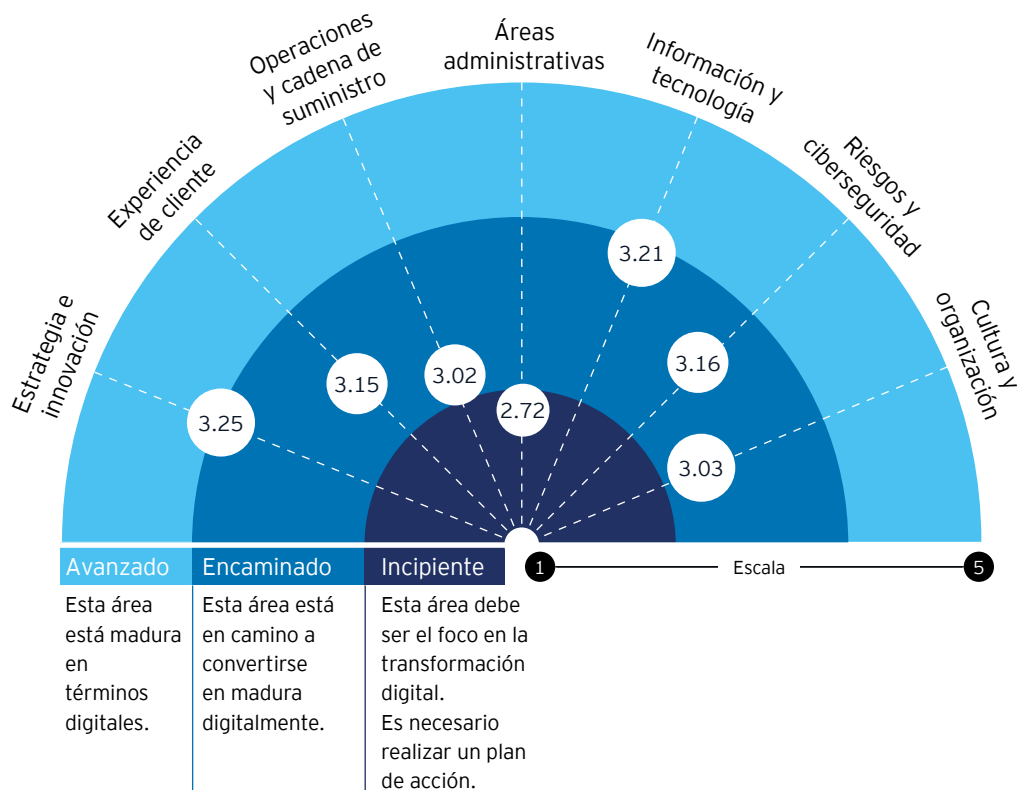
Estrategia e innovación

Experiencia de cliente

Operaciones y cadena de suministro

Áreas administrativas

Información y tecnología

Riesgos y ciberseguridad

Cultura y organización

3.25

3.15

3.02

2.72

3.21

3.16

3.03

Avanzado
Esta área está madura en términos digitales.

Encaminado
Esta área está en camino a convertirse en madura digitalmente.

Incipiente
Esta área debe ser el foco en la transformación digital.
Es necesario realizar un plan de acción.

1 Escala 5